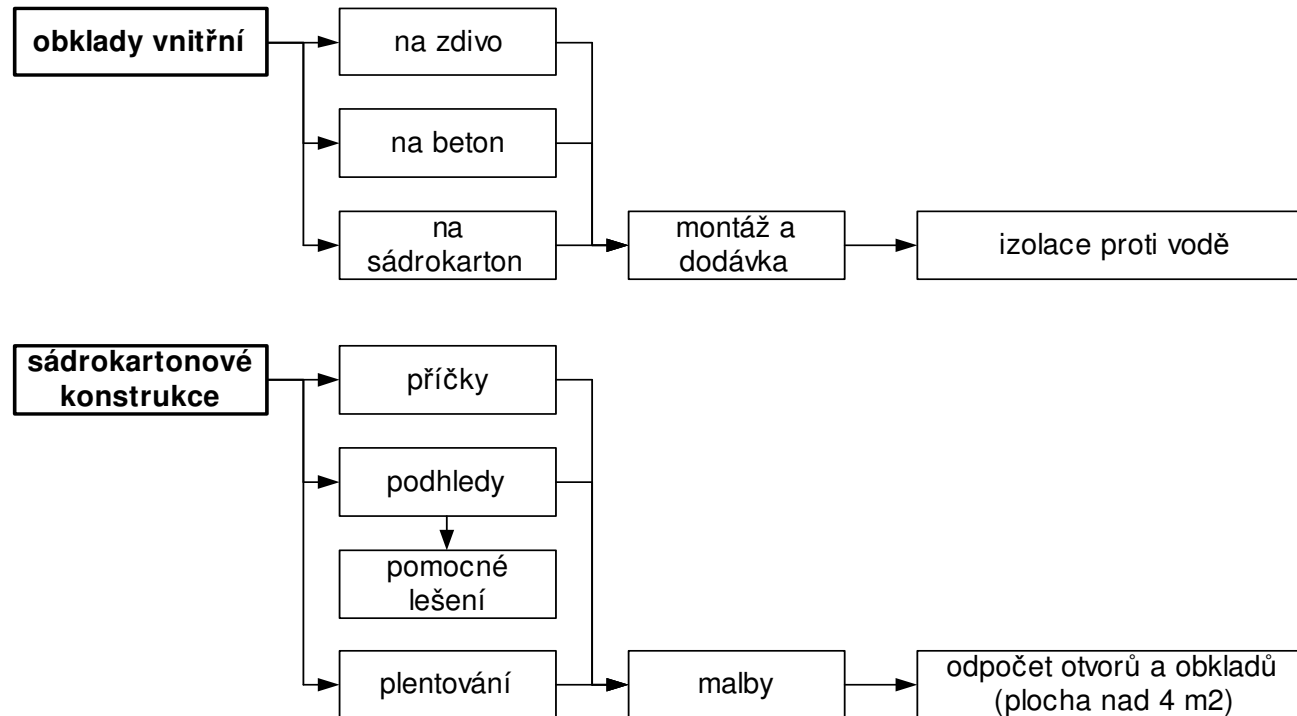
obklady vnitřní

na zdivo

na beton

na sádrokarton

montáž a dodávka

izolace proti vodě

sádrokartonové konstrukce

příčky

podhledy

pomocné lešení

plentování

malby

odpočet otvorů a obkladů (plocha nad 4 m2)